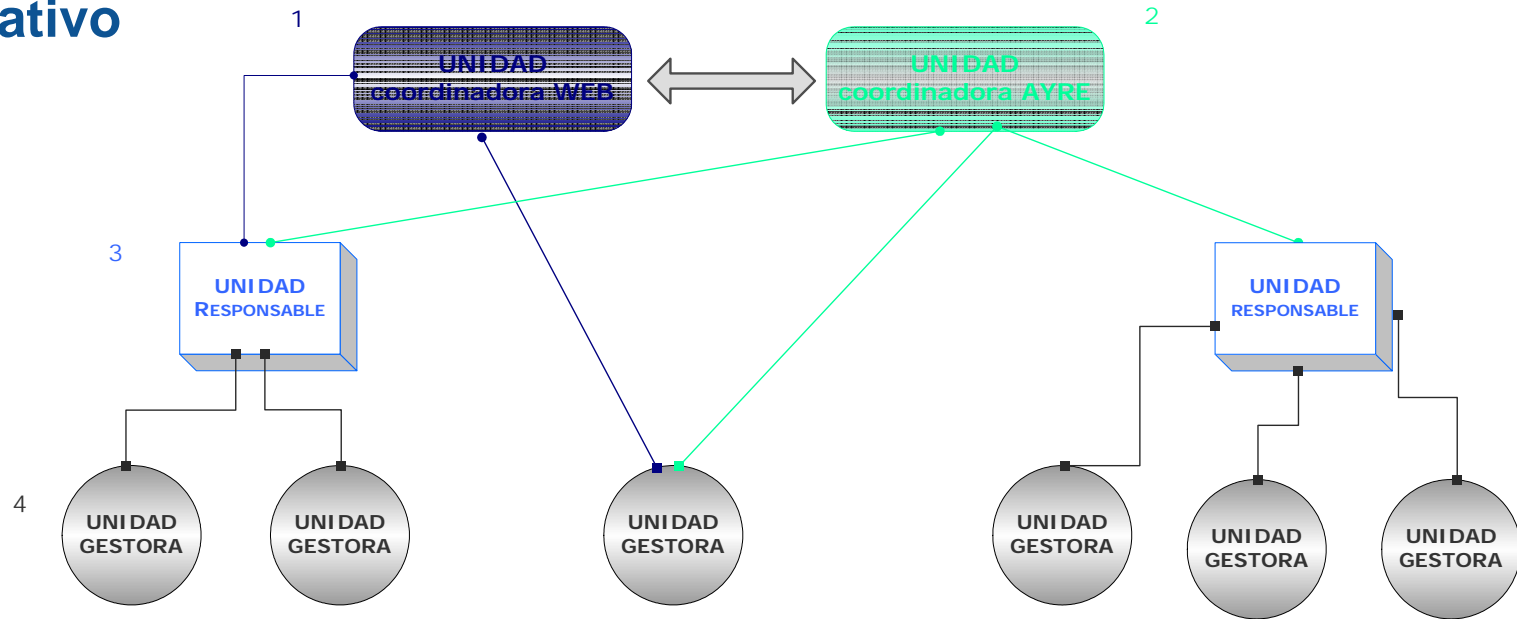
ativo

1

UNIDAD coordinadora WEB

2

UNIDAD coordinadora AYRE

3

UNIDAD RESPONSABLE

UNIDAD RESPONSABLE

4

UNIDAD GESTORA

UNIDAD GESTORA

UNIDAD GESTORA

UNIDAD GESTORA

UNIDAD GESTORA

UNIDAD GESTORA